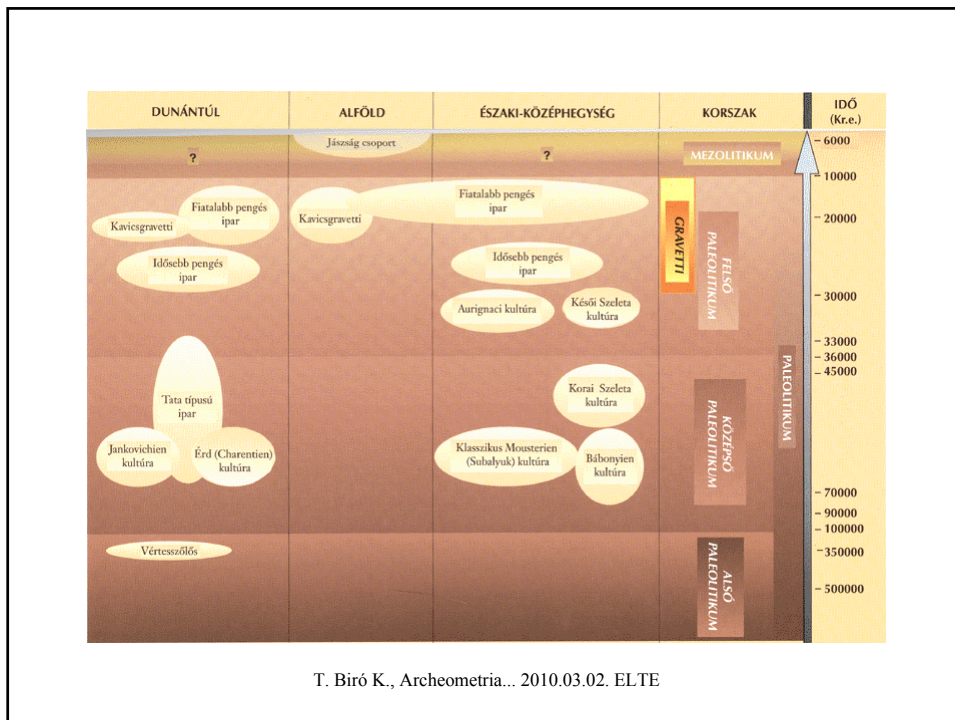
| DUNÁNTÚL | ALFÖLD | ÉSZAKI-KÖZÉPHEGYSÉG | KORSZAK | IDŐ (Kr.e.) |
|---|---|---|---|---|
| ? | Jászság csoport | ? | MEZOLITIKUM | 6000 |
| Kavicsgravetti; Fiatalabb pengés ipar; Idősebb pengés ipar | Kavicsgravetti | Fiatalabb pengés ipar; Idősebb pengés ipar; Aurignaci kultúra; Késői Szeleta kultúra | GRAVETTI; FELSŐ PALEOLITIKUM | 10000, 20000, 30000 |
| Tata típusú ipar; Jankovichien kultúra; Érd (Charentien) kultúra | | Korai Szeleta kultúra; Klasszikus Mousterien (Subalyuk) kultúra; Bábonyien kultúra | KÖZÉPSŐ PALEOLITIKUM | 33000, 36000, 45000, 70000, 90000, 100000 |
| Vértesszőlős | | | ALSÓ PALEOLITIKUM | 350000, 500000 |

PALEOLITIKUM

T. Biró K., Archeometria... 2010.03.02. ELTE